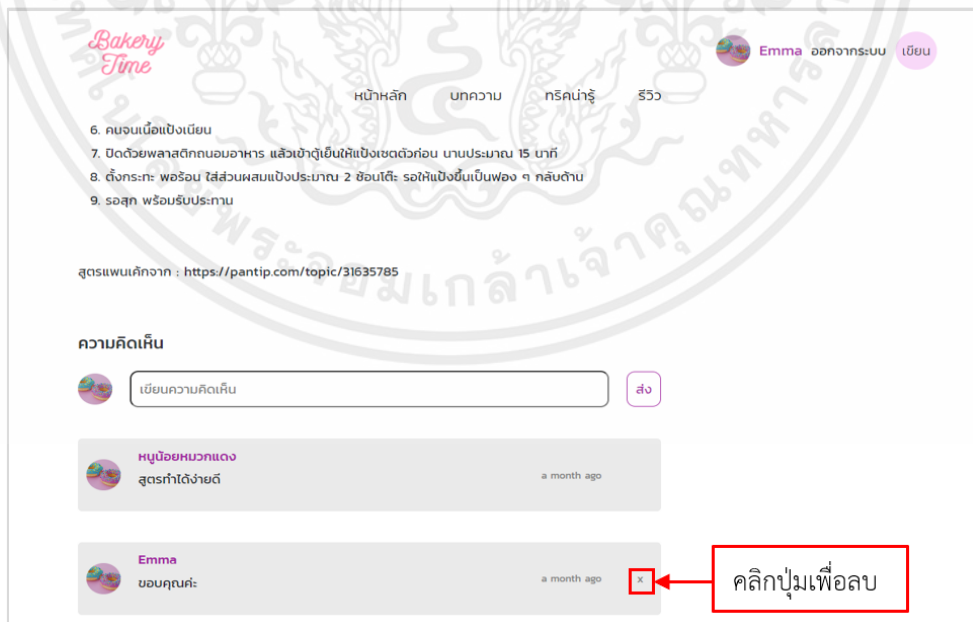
Bakery Time

Emma ออกจากระบบ เขียน

หน้าหลัก บทความ ทริคน่ารู้ รีวิว

6. คนจนเนื้อแป้งเนียน
7. ปิดด้วยพลาสติกถนอมอาหาร แล้วเข้าตู้เย็นให้แป้งเซตตัวก่อน นานประมาณ 15 นาที
8. ตั้งกระทะ พอร้อน ใส่ส่วนผสมแป้งประมาณ 2 ช้อนโต๊ะ รอให้แป้งขึ้นเป็นฟอง ๆ กลับด้าน
9. รอสุก พร้อมรับประทาน

สูตรแพนเค้กจาก : https://pantip.com/topic/31635785

ความคิดเห็น

เขียนความคิดเห็น

ส่ง

หนูน้อยหมวกแดง
สูตรทำได้ง่ายดี
a month ago

Emma
ขอบคุณค่ะ
a month ago
x

คลิกปุ่มเพื่อลบ